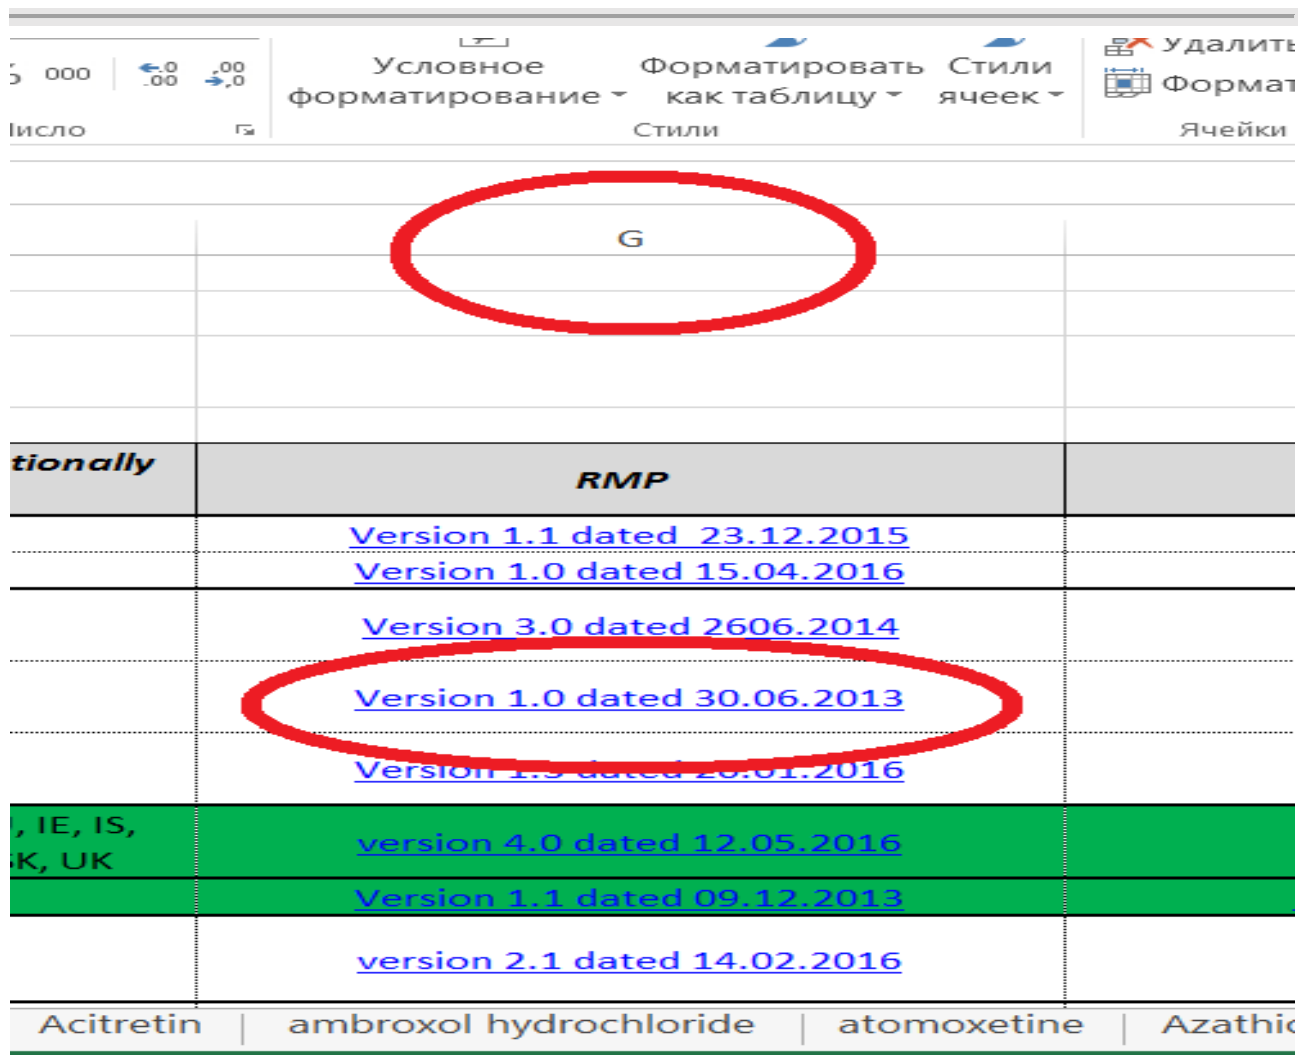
5 000 $\leftarrow$,0 ,00 ,00 $\rightarrow$,0

Условное форматирование

Форматировать как таблицу

Стили ячеек

Удалить

Формат

Число

Стили

Ячейки

G

tionally

RMP

Version 1.1 dated 23.12.2015

Version 1.0 dated 15.04.2016

Version 3.0 dated 2606.2014

Version 1.0 dated 30.06.2013

Version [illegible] 2016

, IE, IS, K, UK

version 4.0 dated 12.05.2016

Version 1.1 dated 09.12.2013

version 2.1 dated 14.02.2016

Acitretin | ambroxol hydrochloride | atomoxetine | Azathio